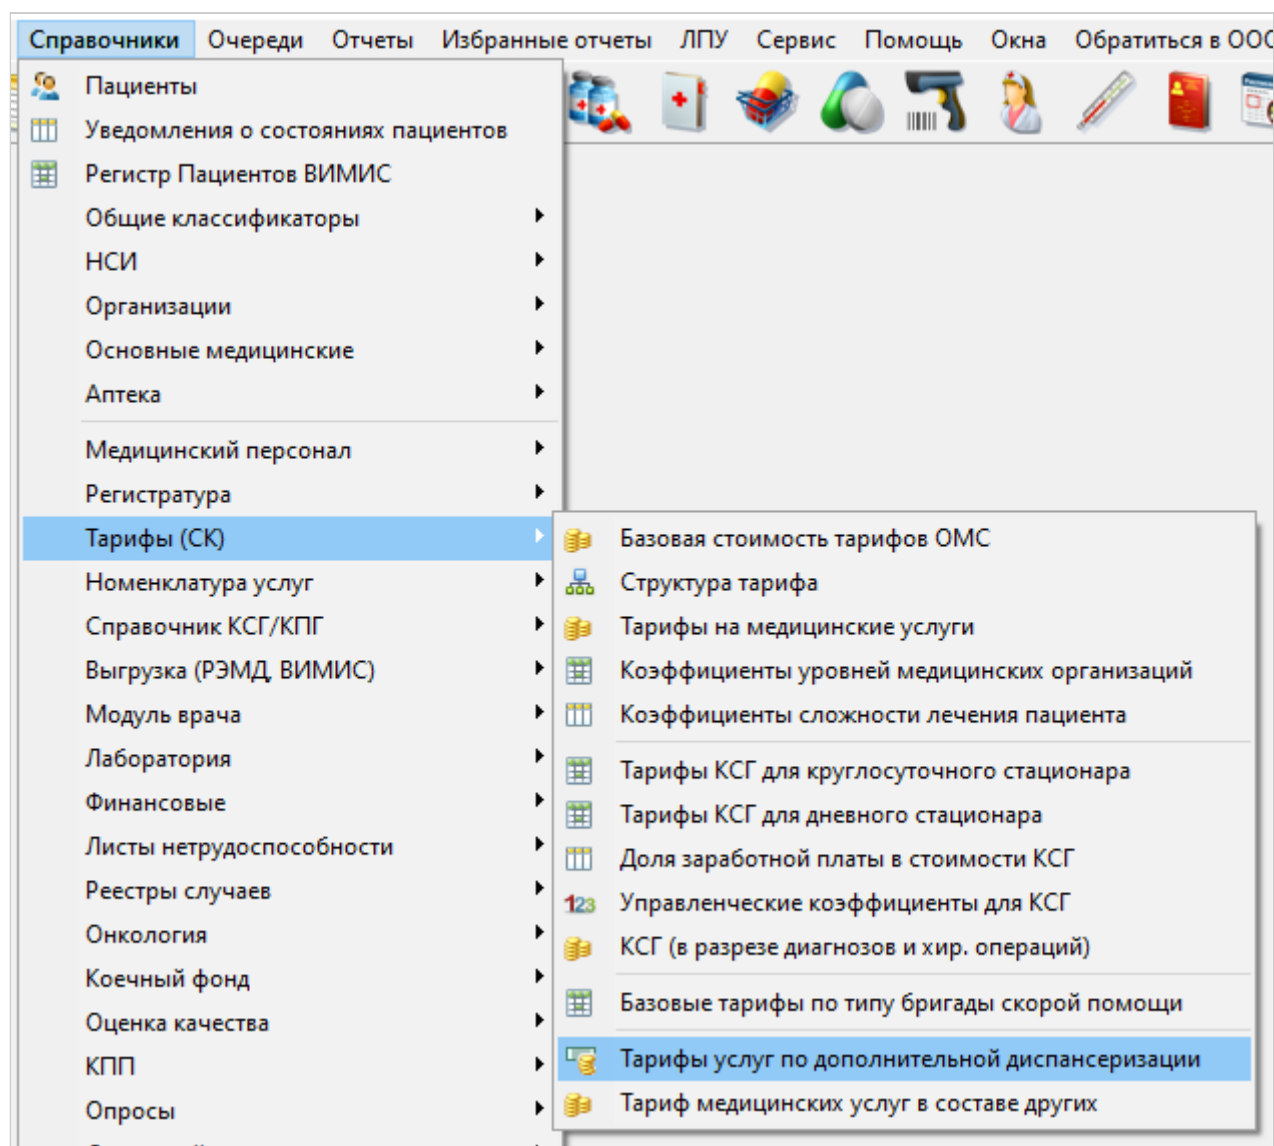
Справочники Очереди Отчеты Избранные отчеты ЛПУ Сервис Помощь Окна Обратиться в ООС

Пациенты
Уведомления о состояниях пациентов
Регистр Пациентов ВИМИС
Общие классификаторы
НСИ
Организации
Основные медицинские
Аптека
Медицинский персонал
Регистратура
Тарифы (СК)
Номенклатура услуг
Справочник КСГ/КПГ
Выгрузка (РЭМД, ВИМИС)
Модуль врача
Лаборатория
Финансовые
Листы нетрудоспособности
Реестры случаев
Онкология
Коечный фонд
Оценка качества
КПП
Опросы

Базовая стоимость тарифов ОМС
Структура тарифа
Тарифы на медицинские услуги
Коэффициенты уровней медицинских организаций
Коэффициенты сложности лечения пациента
Тарифы КСГ для круглосуточного стационара
Тарифы КСГ для дневного стационара
Доля заработной платы в стоимости КСГ
Управленческие коэффициенты для КСГ
КСГ (в разрезе диагнозов и хир. операций)
Базовые тарифы по типу бригады скорой помощи
Тарифы услуг по дополнительной диспансеризации
Тариф медицинских услуг в составе других